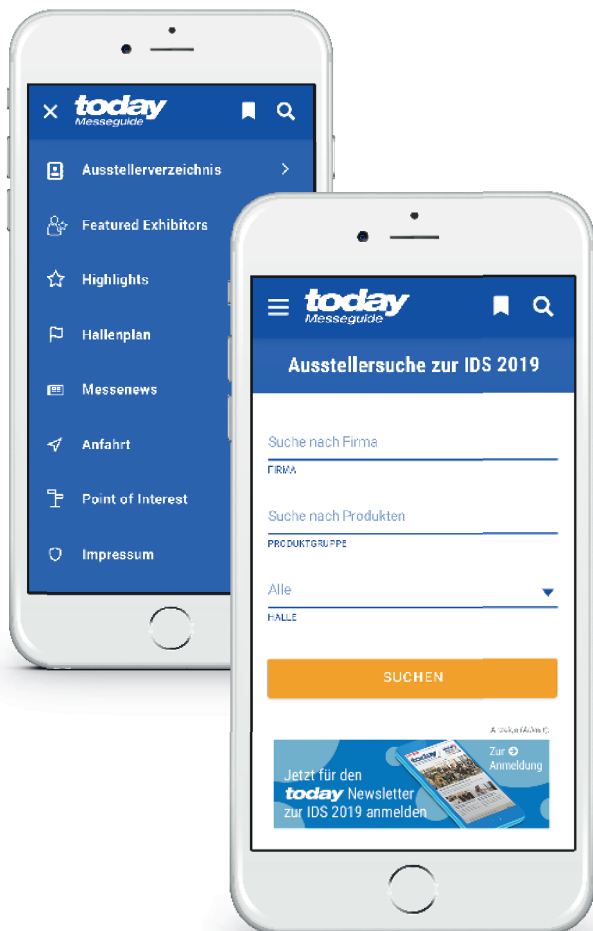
today
Messeguide

Ausstellerverzeichnis

Featured Exhibitors

Highlights

Hallenplan

Messenews

Anfahrt

Point of Interest

Impressum

today
Messeguide

Ausstellersuche zur IDS 2019

Suche nach Firma
FIRMA

Suche nach Produkten
PRODUKTGRUPPE

Alle
HALLE

SUCHEN

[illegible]

Jetzt für den today Newsletter zur IDS 2019 anmelden

Zur Anmeldung